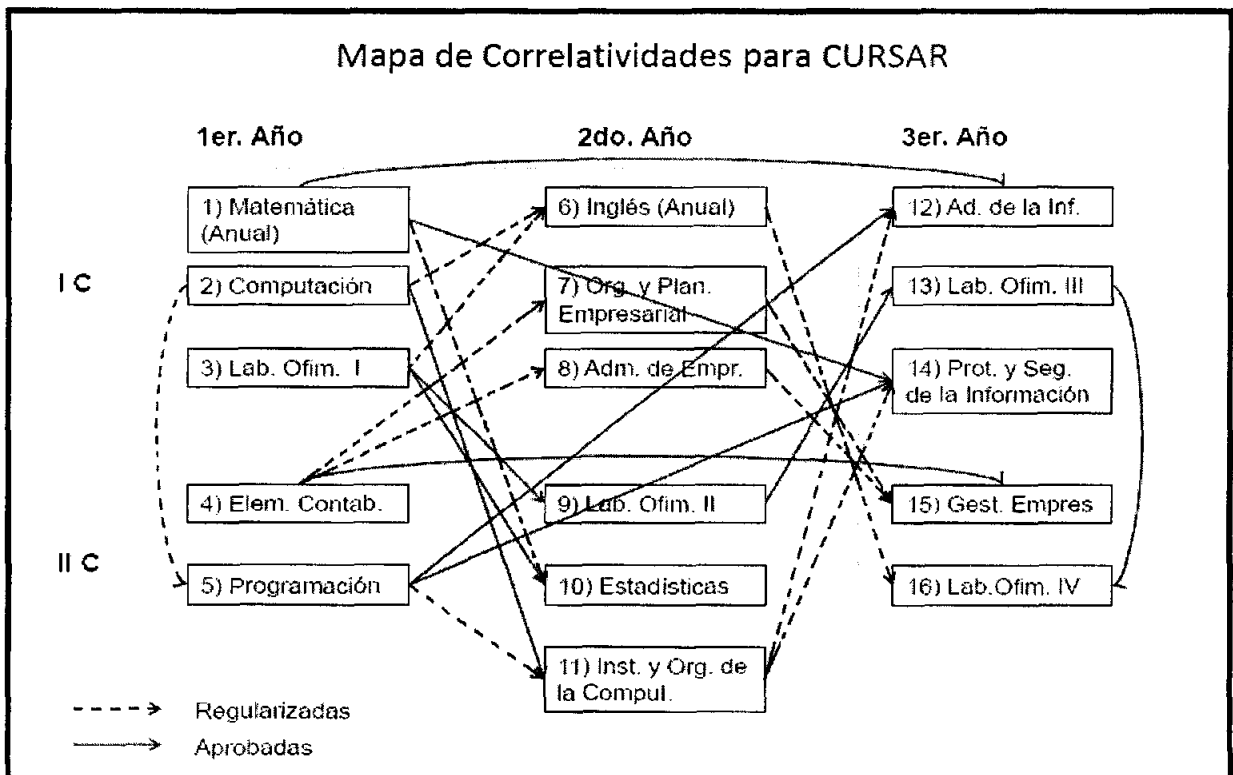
Mapa de Correlatividades para CURSAR

1er. Año

2do. Año

3er. Año

I C

II C

1) Matemática (Anual)

2) Computación

3) Lab. Ofim. I

4) Elem. Contab.

5) Programación

6) Inglés (Anual)

7) Org. y Plan. Empresarial

8) Adm. de Empr.

9) Lab. Ofim. II

10) Estadisticas

11) Inst. y Org. de la Compul.

12) Ad. de la Inf.

13) Lab. Ofim. III

14) Prot. y Seg. de la Información

15) Gest. Empres

16) Lab.Ofim. IV

Regularizadas

Aprobadas